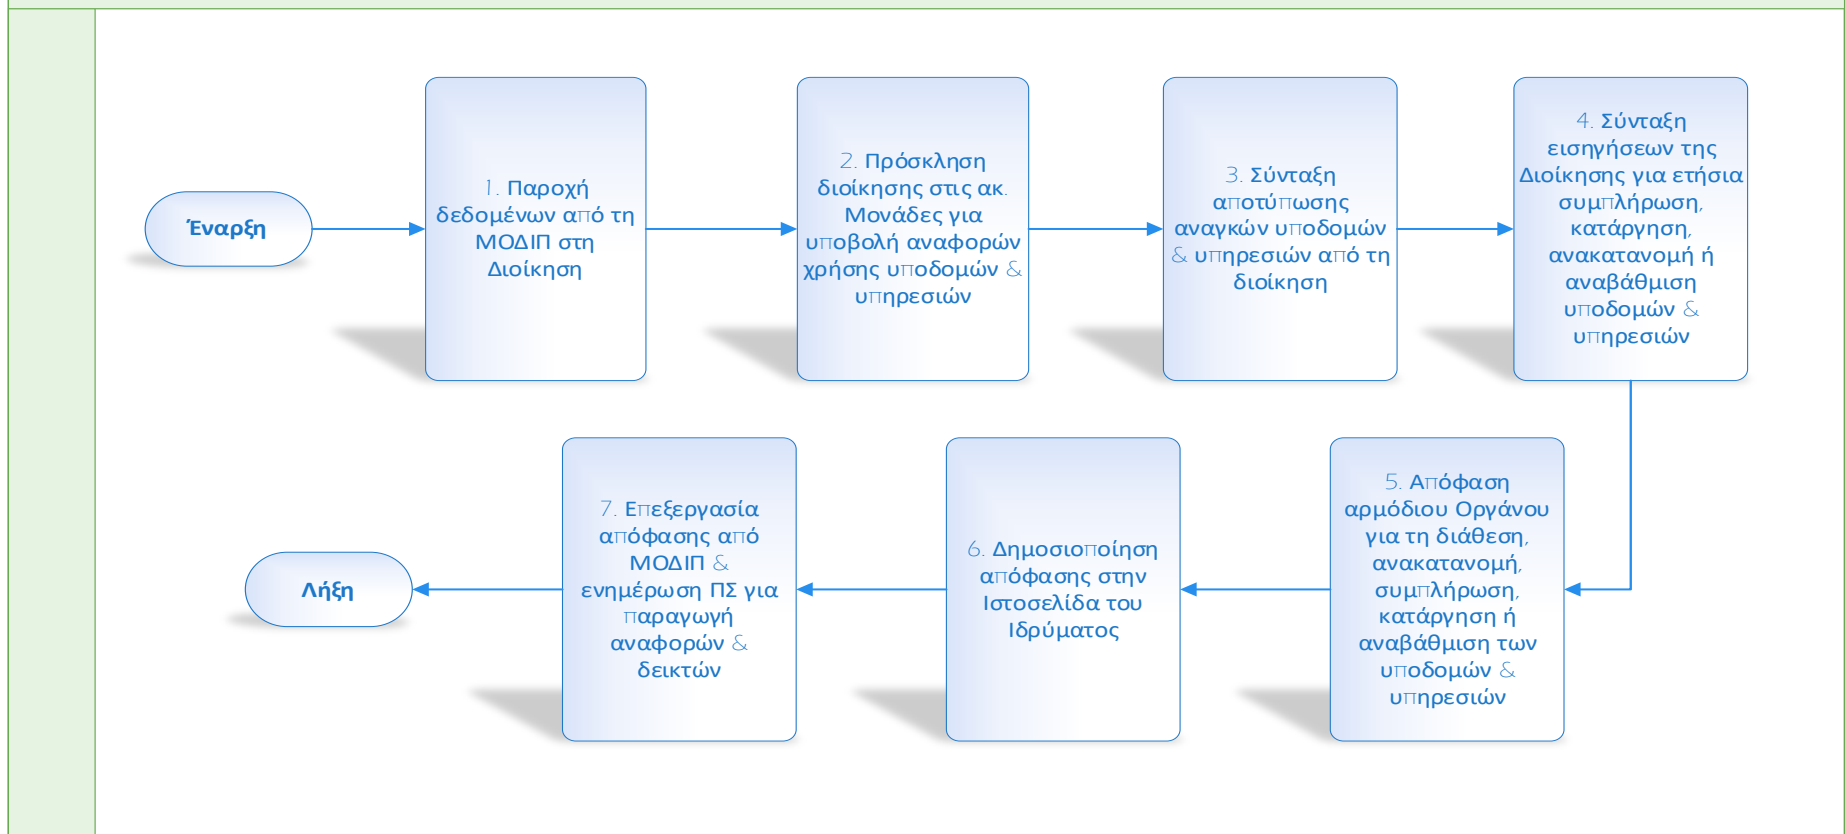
Έναρξη

1. Παροχή δεδομένων από τη ΜΟΔΙΠ στη Διοίκηση

2. Πρόσκληση διοίκησης στις ακ. Μονάδες για υποβολή αναφορών χρήσης υποδομών & υπηρεσιών

3. Σύνταξη αποτύπωσης αναγκών υποδομών & υπηρεσιών από τη διοίκηση

4. Σύνταξη εισηγήσεων της Διοίκησης για ετήσια συμπλήρωση, κατάργηση, ανακατανομή ή αναβάθμιση υποδομών & υπηρεσιών

5. Απόφαση αρμόδιου Οργάνου για τη διάθεση, ανακατανομή, συμπλήρωση, κατάργηση ή αναβάθμιση των υποδομών & υπηρεσιών

6. Δημοσιοποίηση απόφασης στην Ιστοσελίδα του Ιδρύματος

7. Επεξεργασία απόφασης από ΜΟΔΙΠ & ενημέρωση ΠΣ για παραγωγή αναφορών & δεικτών

Λήξη